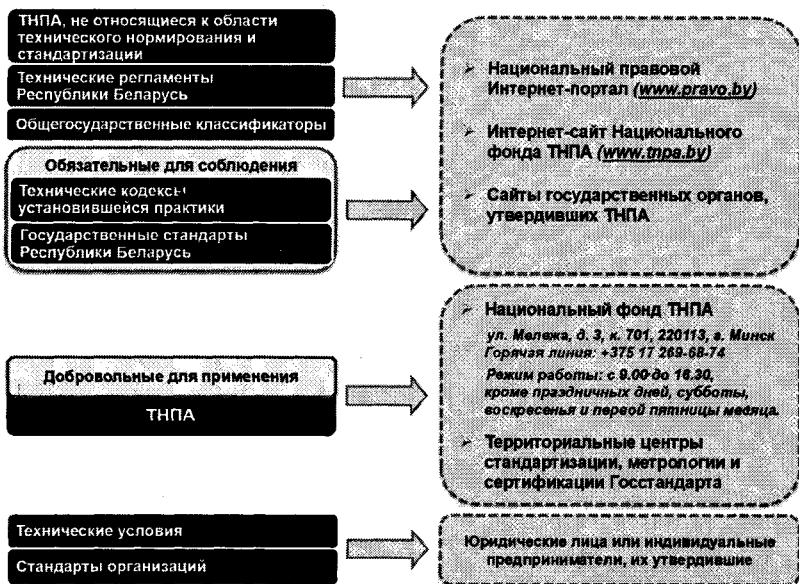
ТНПА, не относящиеся к области технического нормирования и стандартизации

Технические регламенты Республики Беларусь

Общегосударственные классификаторы

Обязательные для соблюдения

Технические кодексы установившейся практики

Государственные стандарты Республики Беларусь

Национальный правовой Интернет-портал (www.pravo.by)

Интернет-сайт Национального фонда ТНПА (www.tnpa.by)

Сайты государственных органов, утвердивших ТНПА

Добровольные для применения

ТНПА

Национальный фонд ТНПА
ул. Мележа, д. 3, к. 701, 220113, г. Минск
Горячая линия: +375 17 269-68-74
Режим работы: с 9.00 до 16.30, кроме праздничных дней, субботы, воскресенья и первой пятницы месяца.

Территориальные центры стандартизации, метрологии и сертификации Госстандарта

Технические условия

Стандарты организаций

Юридические лица или индивидуальные предприниматели, их утвердившие